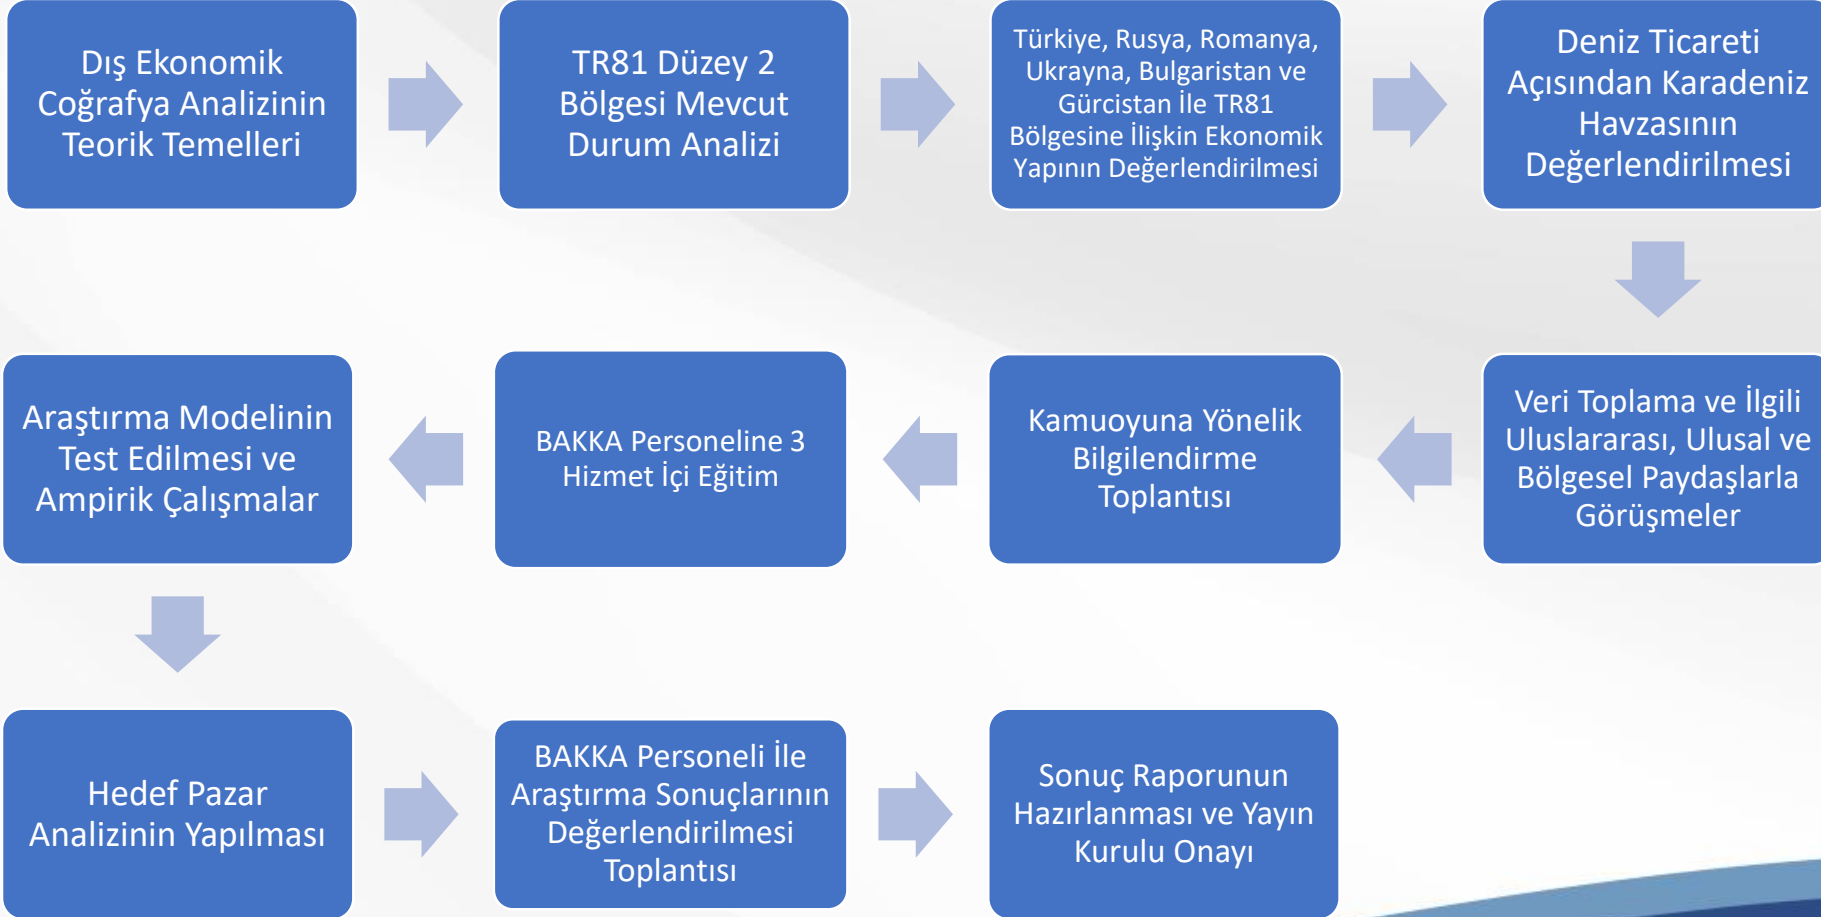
Dış Ekonomik Coğrafya Analizinin Teorik Temelleri

TR81 Düzey 2 Bölgesi Mevcut Durum Analizi

Türkiye, Rusya, Romanya, Ukrayna, Bulgaristan ve Gürcistan İle TR81 Bölgesine İlişkin Ekonomik Yapının Değerlendirilmesi

Deniz Ticareti Açısından Karadeniz Havzasının Değerlendirilmesi

Veri Toplama ve İlgili Uluslararası, Ulusal ve Bölgesel Paydaşlarla Görüşmeler

Kamuoyuna Yönelik Bilgilendirme Toplantısı

BAKKA Personeline 3 Hizmet İçi Eğitim

Araştırma Modelinin Test Edilmesi ve Ampirik Çalışmalar

Hedef Pazar Analizinin Yapılması

BAKKA Personeli İle Araştırma Sonuçlarının Değerlendirilmesi Toplantısı

Sonuç Raporunun Hazırlanması ve Yayın Kurulu Onayı